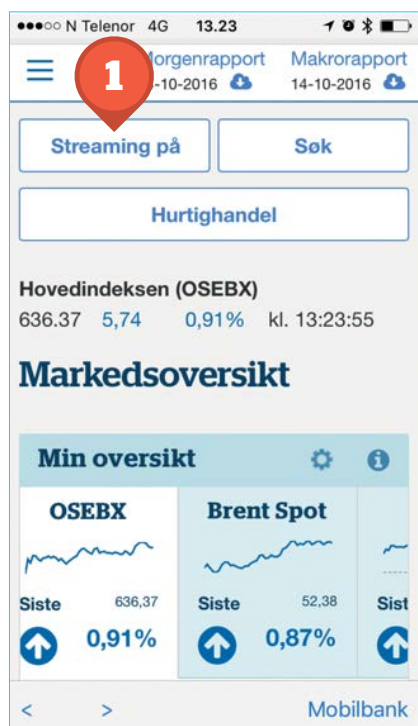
●●●○○ N Telenor 4G 13.23

1

Morgenrapport 14-10-2016

Makrorapport 14-10-2016

Streaming på

Søk

Hurtighandel

Hovedindeksen (OSEBX)
636.37 5,74 0,91% kl. 13:23:55

Markedsoversikt

Min oversikt

OSEBX
Siste 636,37
0,91%

Brent Spot
Siste 52,38
0,87%

Sist

< > Mobilbank